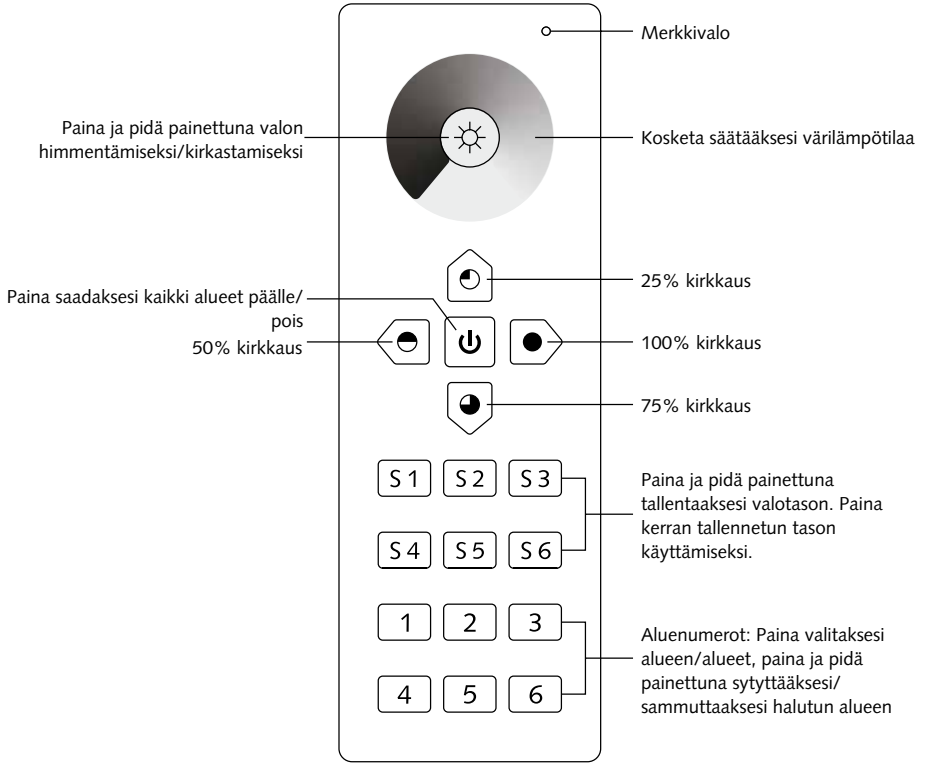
Merkkivalo

Paina ja pidä painettuna valon himmentämiseksi/kirkastamiseksi

Kosketa säätääksesi värilämpötilaa

25% kirkkaus

Paina saadaksesi kaikki alueet päälle/pois

50% kirkkaus

100% kirkkaus

75% kirkkaus

S 1 S 2 S 3

S 4 S 5 S 6

Paina ja pidä painettuna tallentaaksesi valotason. Paina kerran tallennetun tason käyttämiseksi.

1 2 3

4 5 6

Aluenumerot: Paina valitaksesi alueen/alueet, paina ja pidä painettuna sytyttääksesi/sammuttaaksesi halutun alueen